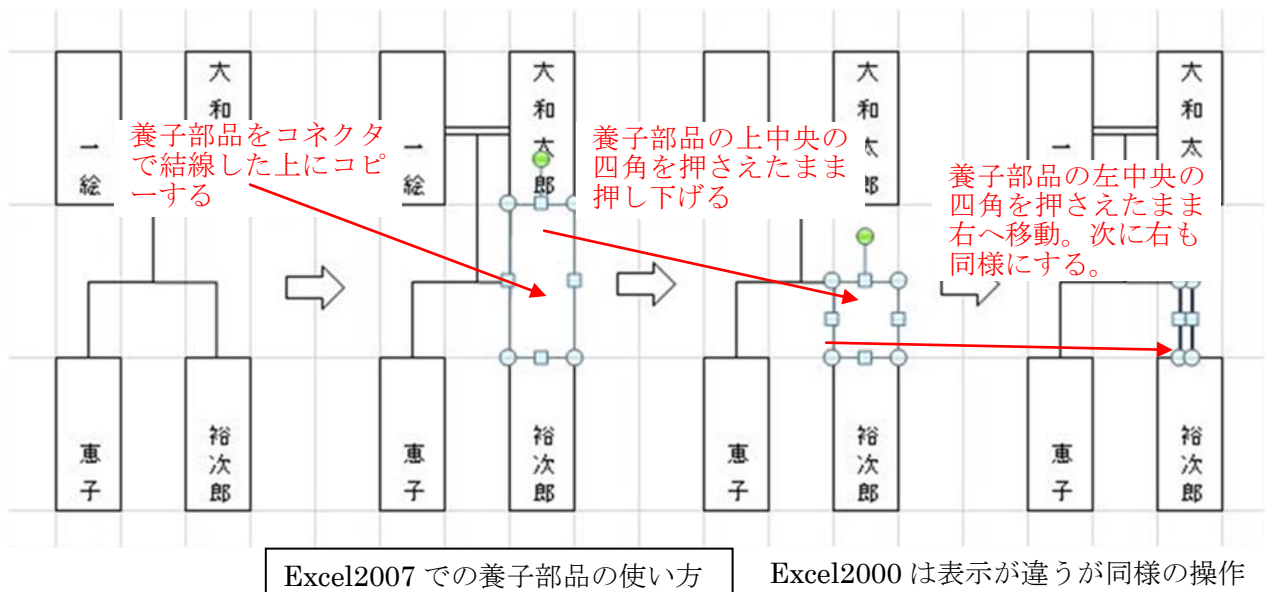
大和太郎

一絵

恵子

裕次郎

養子部品をコネクタで結線した上にコピーする

大和太郎

一絵

恵子

裕次郎

養子部品の上中央の四角を押さえたまま押し下げる

大和太郎

一絵

恵子

裕次郎

養子部品の左中央の四角を押さえたまま右へ移動。次に右も同様にする。

大和太

一

恵子

裕次郎

Excel2007 での養子部品の使い方

Excel2000 は表示が違うが同様の操作